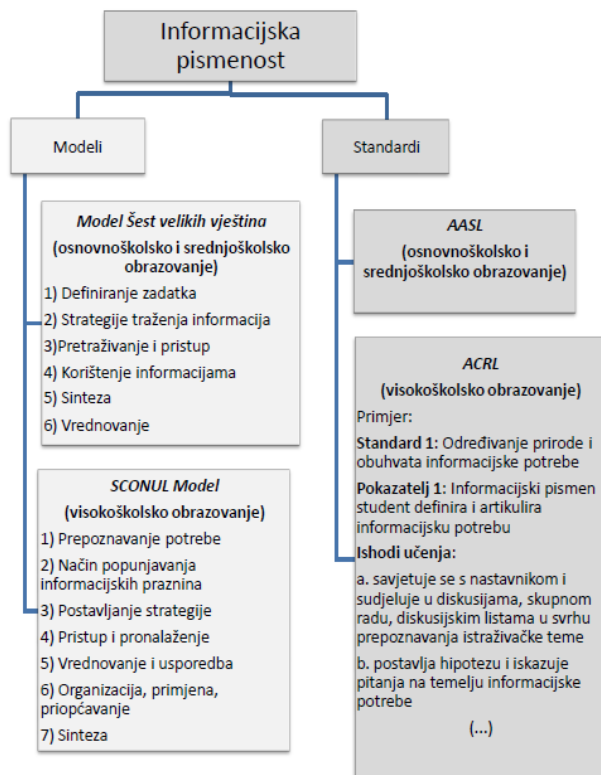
Informacijska pismenost

Modeli

Standardi

Model Šest velikih vještina
(osnovnoškolsko i srednjoškolsko obrazovanje)
1) Definiranje zadatka
2) Strategije traženja informacija
3)Pretraživanje i pristup
4) Korištenje informacijama
5) Sinteza
6) Vrednovanje

SCONUL Model
(visokoškolsko obrazovanje)
1) Prepoznavanje potrebe
2) Način popunjavanja informacijskih praznina
3) Postavljanje strategije
4) Pristup i pronalaženje
5) Vrednovanje i usporedba
6) Organizacija, primjena, priopćavanje
7) Sinteza

AASL
(osnovnoškolsko i srednjoškolsko obrazovanje)

ACRL
(visokoškolsko obrazovanje)
Primjer:
Standard 1: Određivanje prirode i obuhvata informacijske potrebe
Pokazatelj 1: Informacijski pismen student definira i artikulira informacijsku potrebu
Ishodi učenja:
a. savjetuje se s nastavnikom i sudjeluje u diskusijama, skupnom radu, diskusijskim listama u svrhu prepoznavanja istraživačke teme
b. postavlja hipotezu i iskazuje pitanja na temelju informacijske potrebe
(...)